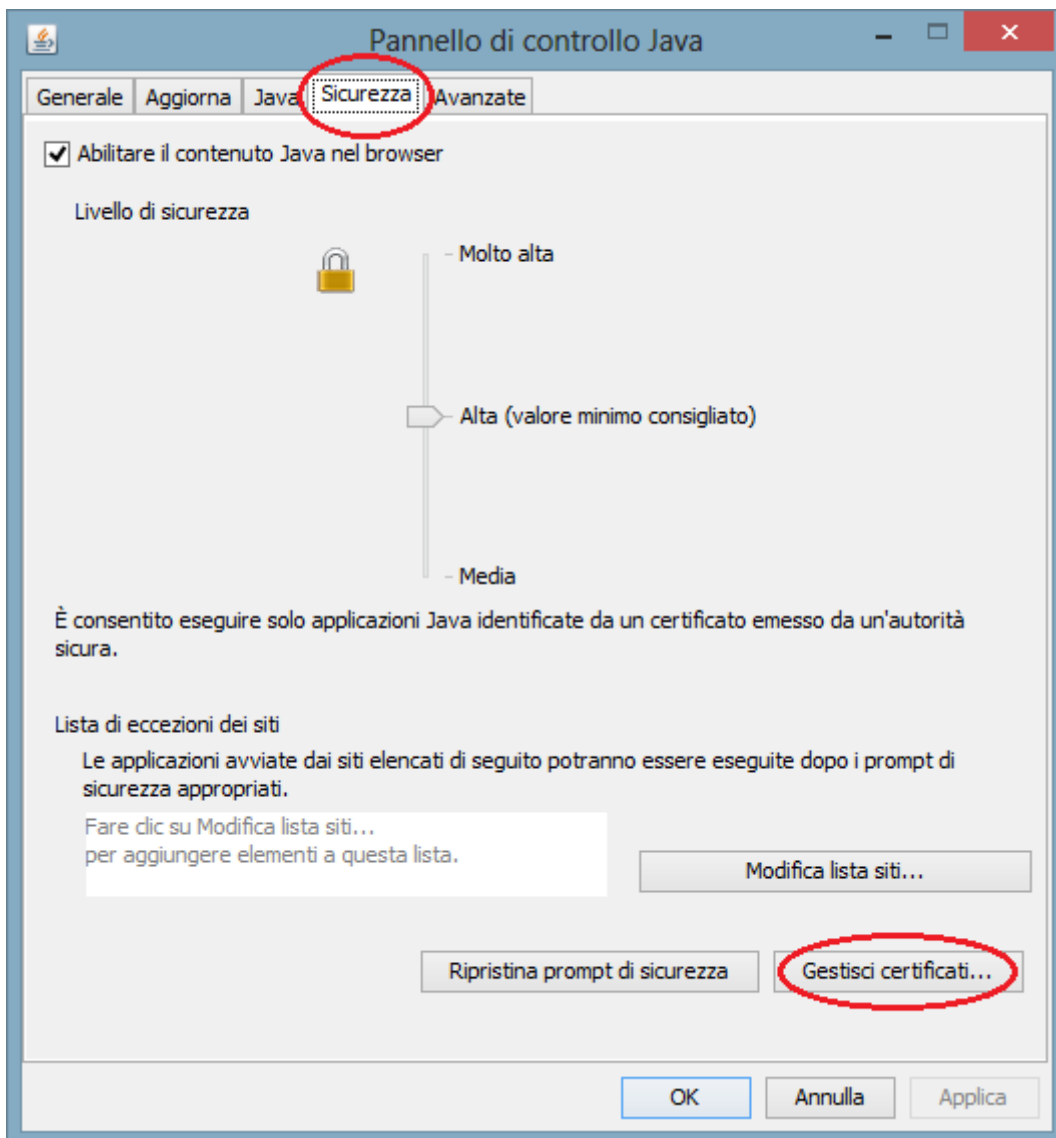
Pannello di controllo Java

Generale | Aggiorna | Java | Sicurezza | Avanzate

☑ Abilitare il contenuto Java nel browser

Livello di sicurezza

Molto alta

Alta (valore minimo consigliato)

Media

È consentito eseguire solo applicazioni Java identificate da un certificato emesso da un'autorità sicura.

Lista di eccezioni dei siti

Le applicazioni avviate dai siti elencati di seguito potranno essere eseguite dopo i prompt di sicurezza appropriati.

Fare clic su Modifica lista siti...
per aggiungere elementi a questa lista.

Modifica lista siti...

Ripristina prompt di sicurezza

Gestisci certificati...

OK

Annulla

Applica